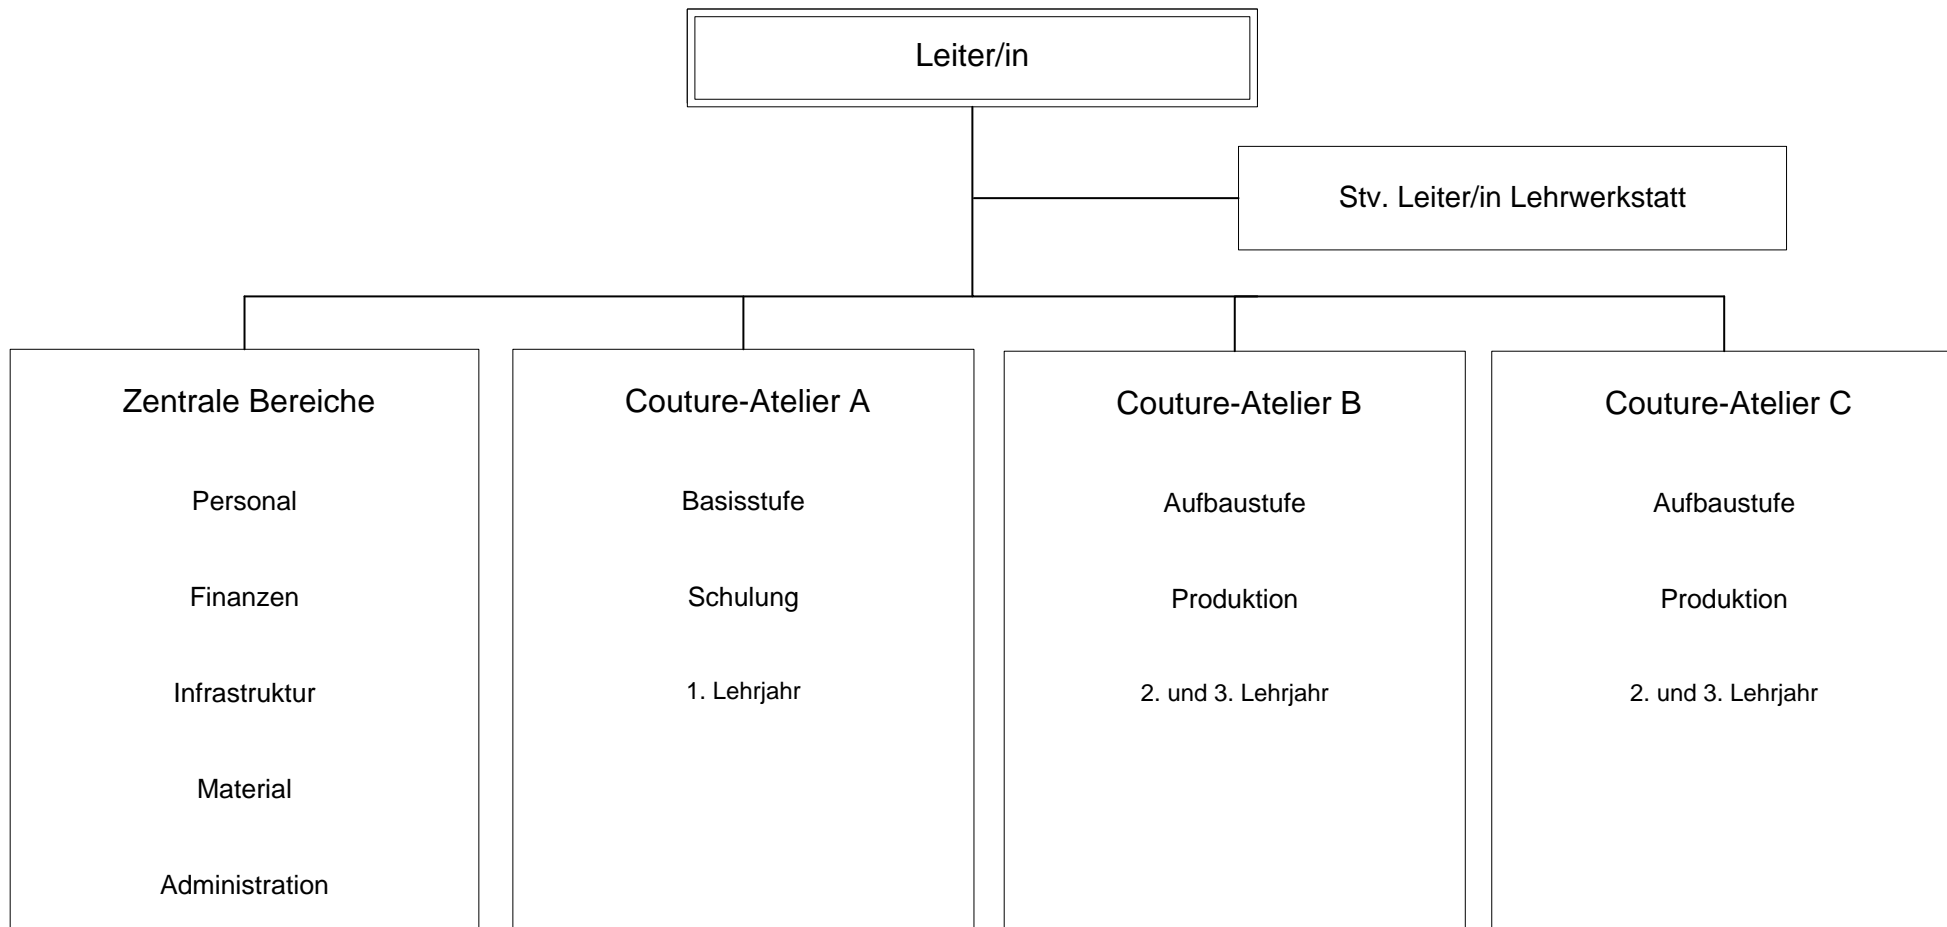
Leiter/in

Stv. Leiter/in Lehrwerkstatt

Zentrale Bereiche

Personal

Finanzen

Infrastruktur

Material

Administration

Couture-Atelier A

Basisstufe

Schulung

1. Lehrjahr

Couture-Atelier B

Aufbaustufe

Produktion

2. und 3. Lehrjahr

Couture-Atelier C

Aufbaustufe

Produktion

2. und 3. Lehrjahr